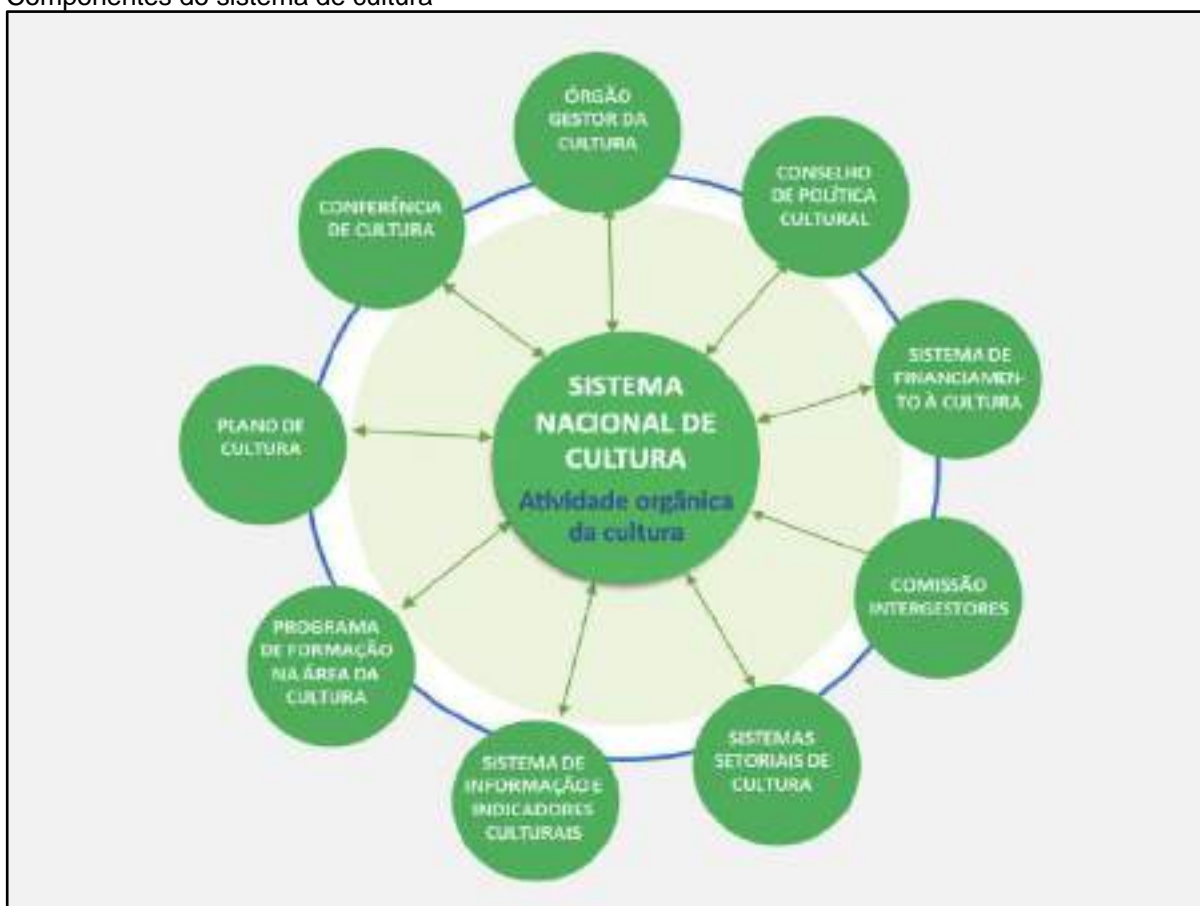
Componentes do sistema de cultura

ÓRGÃO GESTOR DA CULTURA

CONSELHO DE POLÍTICA CULTURAL

CONFERÊNCIA DE CULTURA

SISTEMA DE FINANCIAMENTO À CULTURA

PLANO DE CULTURA

SISTEMA NACIONAL DE CULTURA

Atividade orgânica da cultura

COMISSÃO INTERGESTORES

PROGRAMA DE FORMAÇÃO NA ÁREA DA CULTURA

SISTEMAS SETORIAIS DE CULTURA

SISTEMA DE INFORMAÇÃO E INDICADORES CULTURAIS